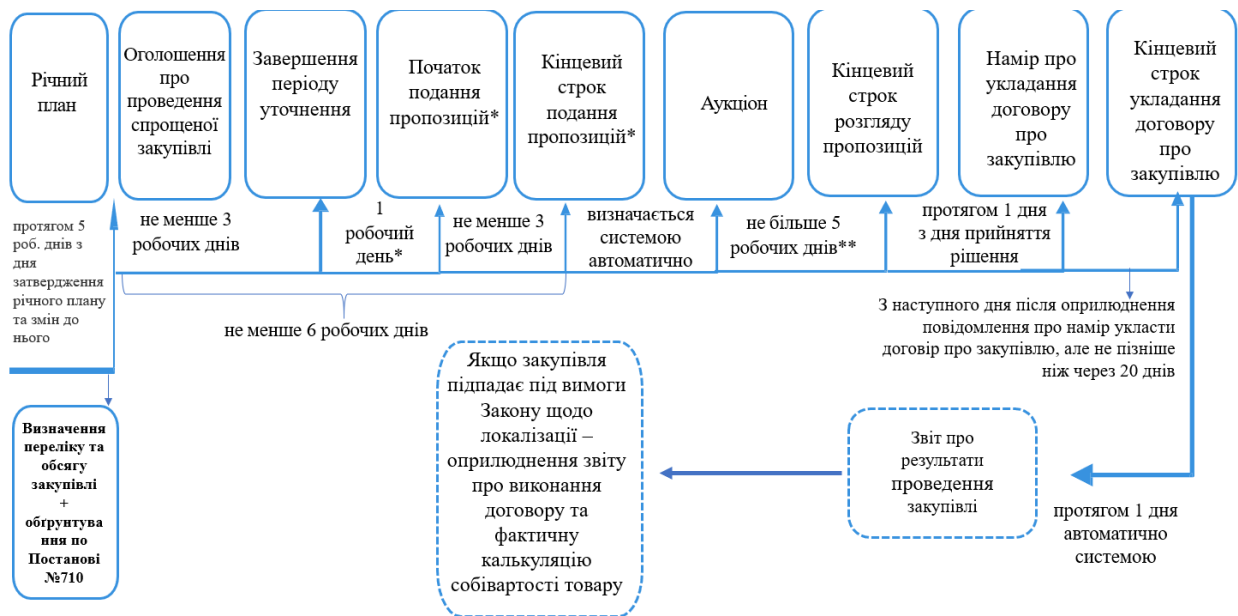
Річний план

Оголошення про проведення спрощеної закупівлі

Завершення періоду уточнення

Початок подання пропозицій*

Кінцевий строк подання пропозицій*

Аукціон

Кінцевий строк розгляду пропозицій

Намір про укладання договору про закупівлю

Кінцевий строк укладання договору про закупівлю

протягом 5 роб. днів з дня затвердження річного плану та змін до нього

не менше 3 робочих днів

1 робочий день*

не менше 3 робочих днів

визначається системою автоматично

не більше 5 робочих днів**

протягом 1 дня з дня прийняття рішення

не менше 6 робочих днів

З наступного дня після оприлюднення повідомлення про намір укласти договір про закупівлю, але не пізніше ніж через 20 днів

Визначення переліку та обсягу закупівлі + обґрунтування по Постанові №710

Якщо закупівля підпадає під вимоги Закону щодо локалізації – оприлюднення звіту про виконання договору та фактичну калькуляцію собівартості товару

Звіт про результати проведення закупівлі

протягом 1 дня автоматично системою